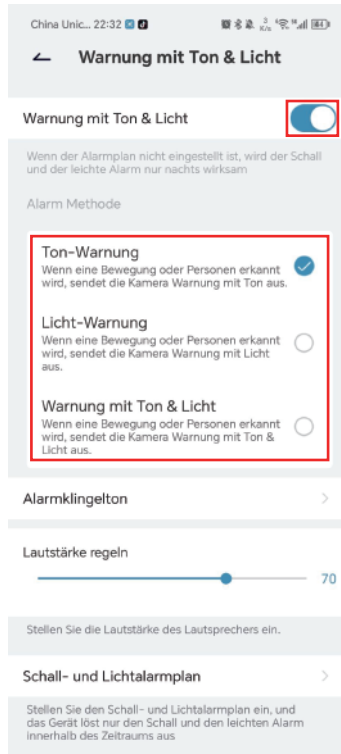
China Unic... 22:32

Warnung mit Ton & Licht

Warnung mit Ton & Licht

Wenn der Alarmplan nicht eingestellt ist, wird der Schall und der leichte Alarm nur nachts wirksam

Alarm Methode

Ton-Warnung
Wenn eine Bewegung oder Personen erkannt wird, sendet die Kamera Warnung mit Ton aus.

Licht-Warnung
Wenn eine Bewegung oder Personen erkannt wird, sendet die Kamera Warnung mit Licht aus.

Warnung mit Ton & Licht
Wenn eine Bewegung oder Personen erkannt wird, sendet die Kamera Warnung mit Ton & Licht aus.

Alarmklingelton

Lautstärke regeln

70

Stellen Sie die Lautstärke des Lautsprechers ein.

Schall- und Lichtalarmplan

Stellen Sie den Schall- und Lichtalarmplan ein, und das Gerät löst nur den Schall und den leichten Alarm innerhalb des Zeitraums aus